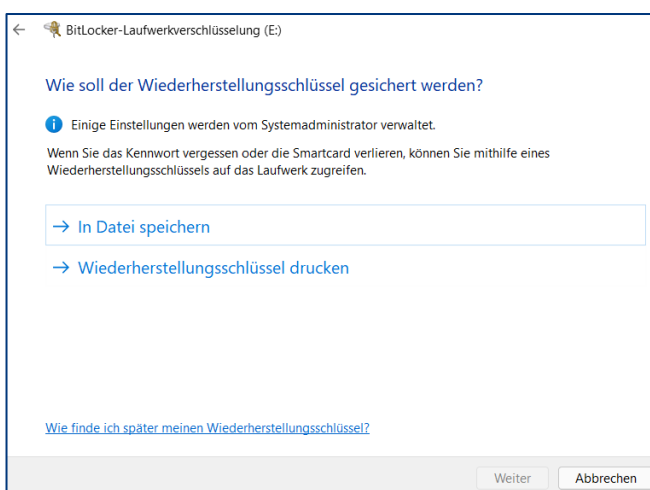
BitLocker-Laufwerkverschlüsselung (E:)

Wie soll der Wiederherstellungsschlüssel gesichert werden?

Einige Einstellungen werden vom Systemadministrator verwaltet.

Wenn Sie das Kennwort vergessen oder die Smartcard verlieren, können Sie mithilfe eines Wiederherstellungsschlüssels auf das Laufwerk zugreifen.

→ In Datei speichern

→ Wiederherstellungsschlüssel drucken

Wie finde ich später meinen Wiederherstellungsschlüssel?

Weiter

Abbrechen